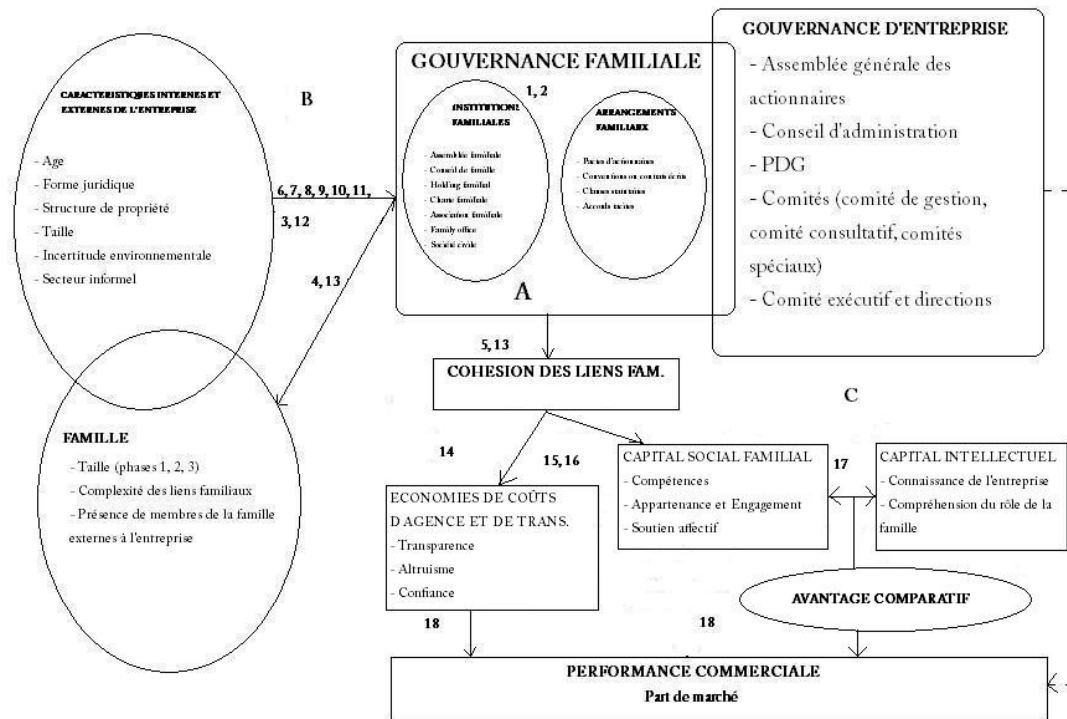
CARACTERISTIQUES INTERNES ET EXTERNES DE L'ENTREPRISE

- Age
- Forme juridique
- Structure de propriété
- Taille
- Incertitude environnementale
- Secteur informel

B

6, 7, 8, 9, 10, 11,

3, 12

4, 13

GOUVERNANCE FAMILIALE

1, 2

INSTITUTIONS FAMILIALES

- Assemblée familiale
- Conseil de famille
- Holding familial
- Charte familiale
- Association familiale
- Family office
- Société civile

ARRANGEMENTS FAMILIAUX

- Pactes d'actionnaires
- Conventions ou contrats écrits
- Clauses statutaires
- Accords tacites

A

GOUVERNANCE D'ENTREPRISE

- Assemblée générale des actionnaires
- Conseil d'administration
- PDG
- Comités (comité de gestion, comité consultatif, comités spéciaux)
- Comité exécutif et directions

5, 13

COHESION DES LIENS FAM.

C

FAMILLE

- Taille (phases 1, 2, 3)
- Complexité des liens familiaux
- Présence de membres de la famille externes à l'entreprise

14

15, 16

ECONOMIES DE COÛTS D AGENCE ET DE TRANS.
- Transparence
- Altruisme
- Confiance

CAPITAL SOCIAL FAMILIAL
- Compétences
- Appartenance et Engagement
- Soutien affectif

17

CAPITAL INTELLECTUEL
- Connaissance de l'entreprise
- Compréhension du rôle de la famille

AVANTAGE COMPARATIF

18

18

PERFORMANCE COMMERCIALE
Part de marché